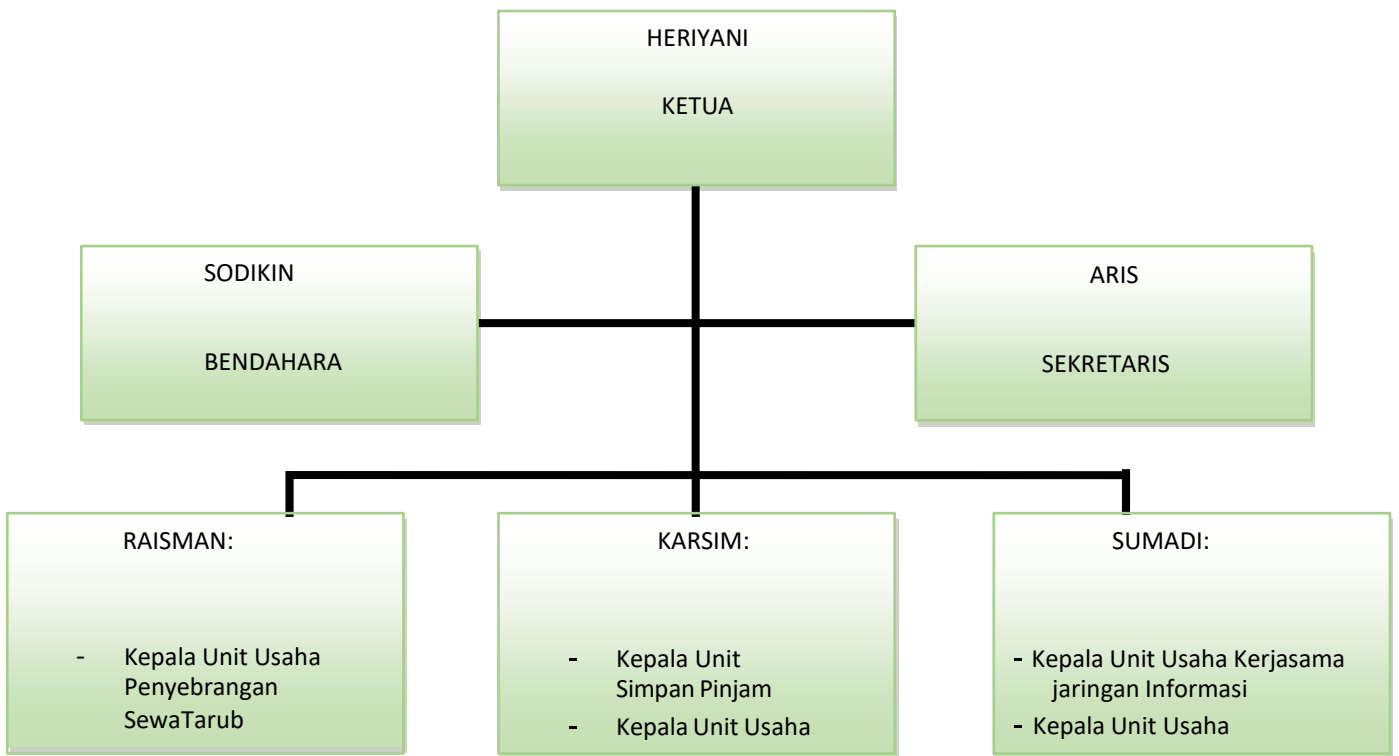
HERIYANI

KETUA

SODIKIN

BENDAHARA

ARIS

SEKRETARIS

RAISMAN:

- Kepala Unit Usaha Penyebrangan SewaTarub

KARSIM:

- Kepala Unit Simpan Pinjam
- Kepala Unit Usaha

SUMADI:

- Kepala Unit Usaha Kerjasama jaringan Informasi
- Kepala Unit Usaha